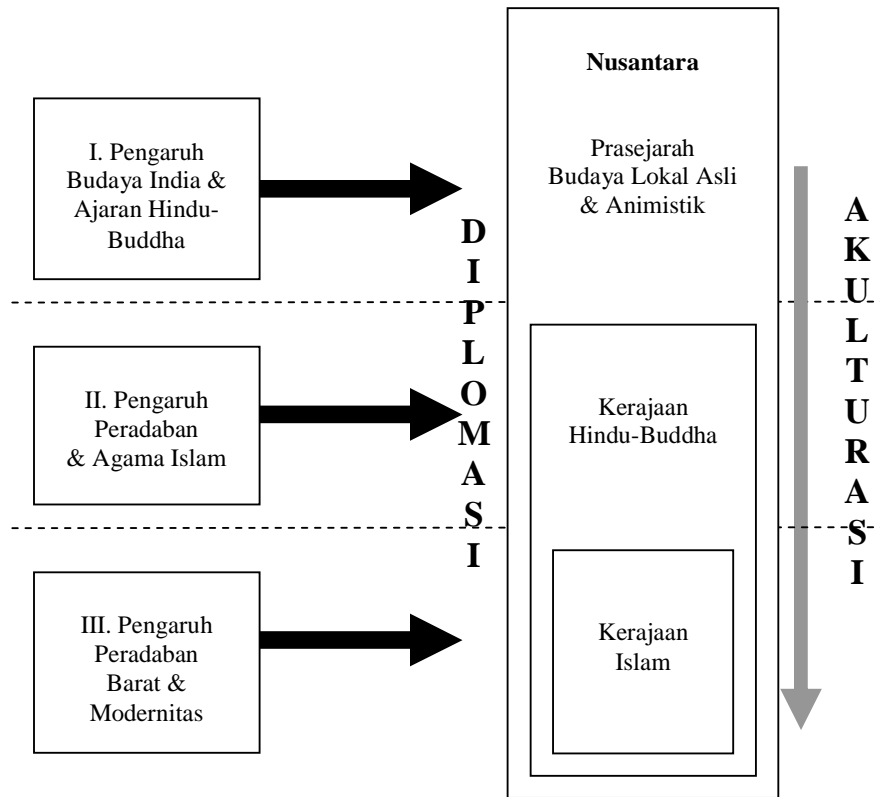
I. Pengaruh Budaya India & Ajaran Hindu-Buddha

II. Pengaruh Peradaban & Agama Islam

III. Pengaruh Peradaban Barat & Modernitas

D
I
P
L
O
M
A
S
I

Nusantara

Prasejarah Budaya Lokal Asli & Animistik

Kerajaan Hindu-Buddha

Kerajaan Islam

A
K
U
L
T
U
R
A
S
I